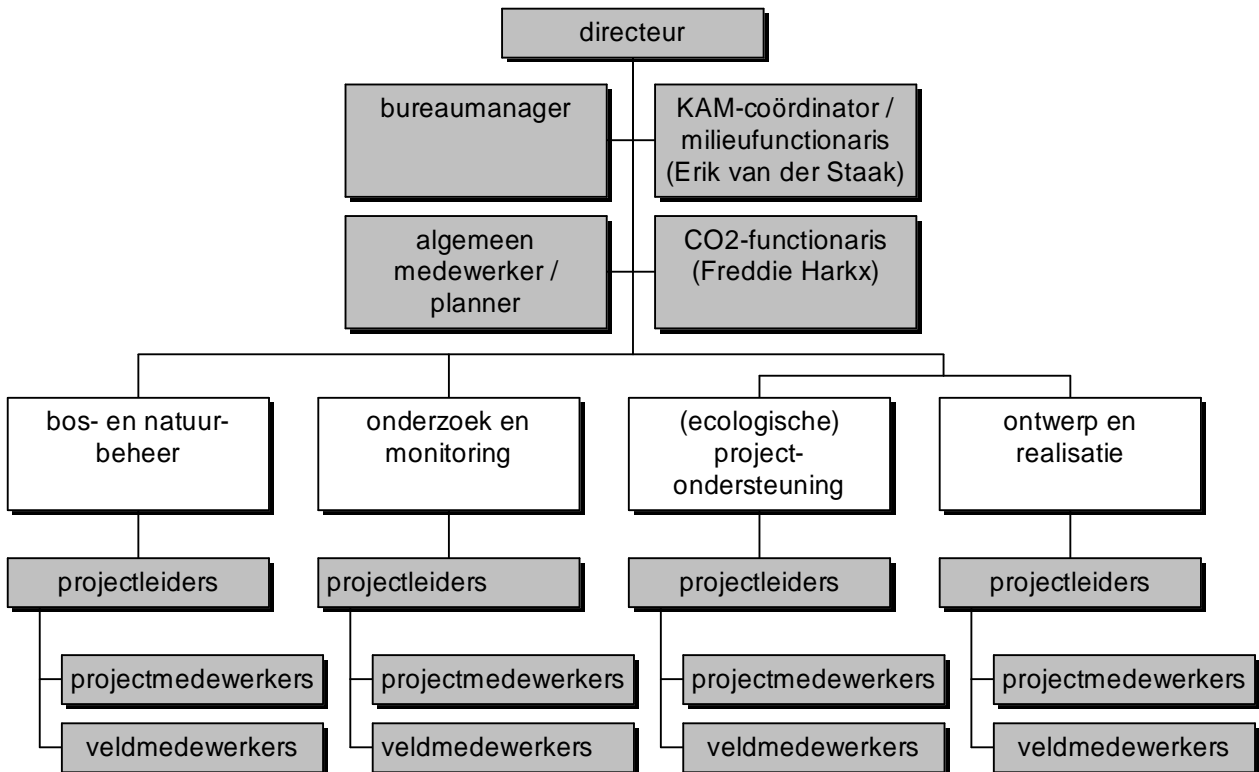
directeur

bureaumanager

KAM-coördinator / milieufunctionaris (Erik van der Staak)

algemeen medewerker / planner

CO2-functionaris (Freddie Harkx)

bos- en natuurbeheer

projectleiders

projectmedewerkers

veldmedewerkers

onderzoek en monitoring

projectleiders

projectmedewerkers

veldmedewerkers

(ecologische) projectondersteuning

projectleiders

projectmedewerkers

veldmedewerkers

ontwerp en realisatie

projectleiders

projectmedewerkers

veldmedewerkers